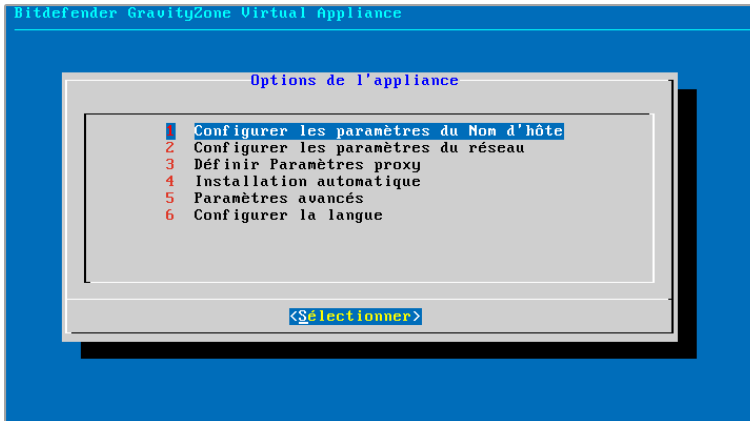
Bitdefender GravityZone Virtual Appliance

Options de l'appliance

1 Configurer les paramètres du Nom d'hôte
2 Configurer les paramètres du réseau
3 Définir Paramètres proxy
4 Installation automatique
5 Paramètres avancés
6 Configurer la langue

<Sélectionner>